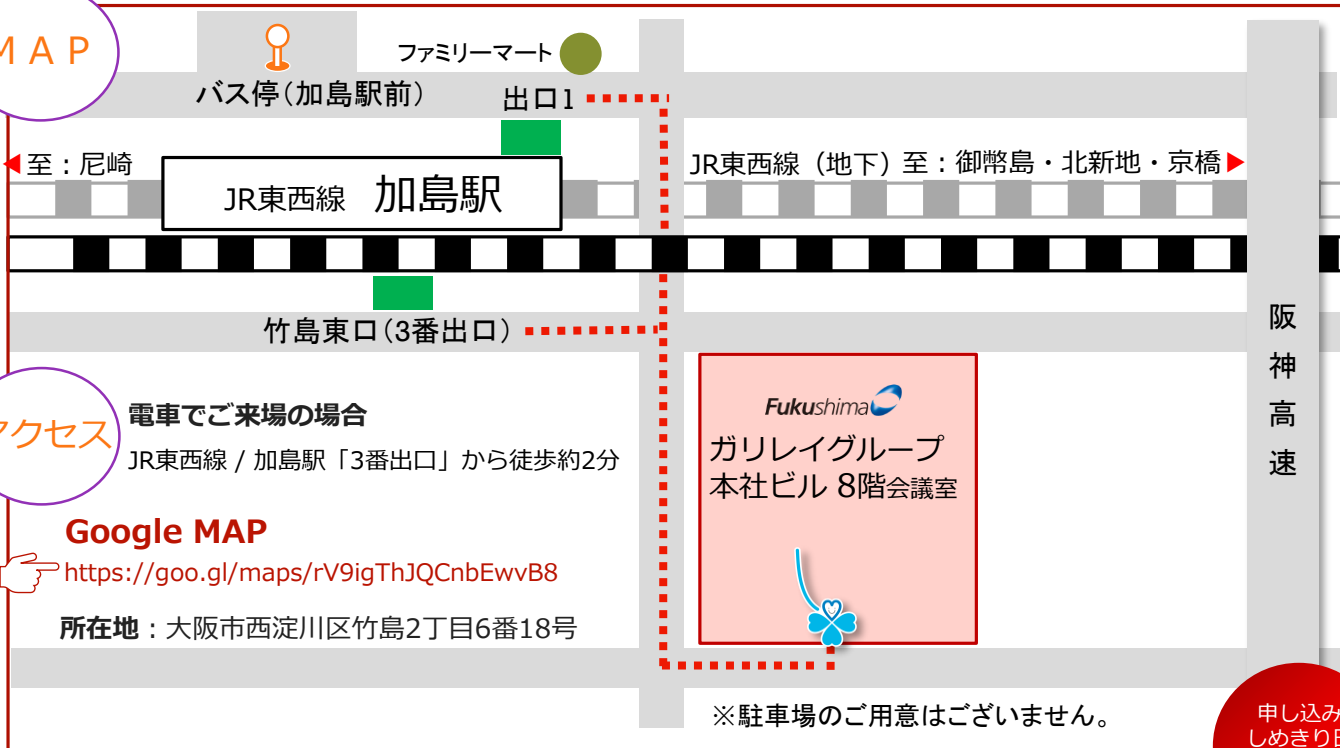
MAP

ファミリーマート

バス停（加島駅前）

出口1

◀至：尼崎

JR東西線　加島駅

JR東西線（地下）至：御幣島・北新地・京橋▶

竹島東口（3番出口）

阪神高速

アクセス

電車でご来場の場合

JR東西線 / 加島駅「3番出口」から徒歩約2分

Fukushima

ガリレイグループ
本社ビル 8階会議室

Google MAP

https://goo.gl/maps/rV9igThJQCnbEwvB8

所在地：大阪市西淀川区竹島2丁目6番18号

※駐車場のご用意はございません。

申し込み
しめきり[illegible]